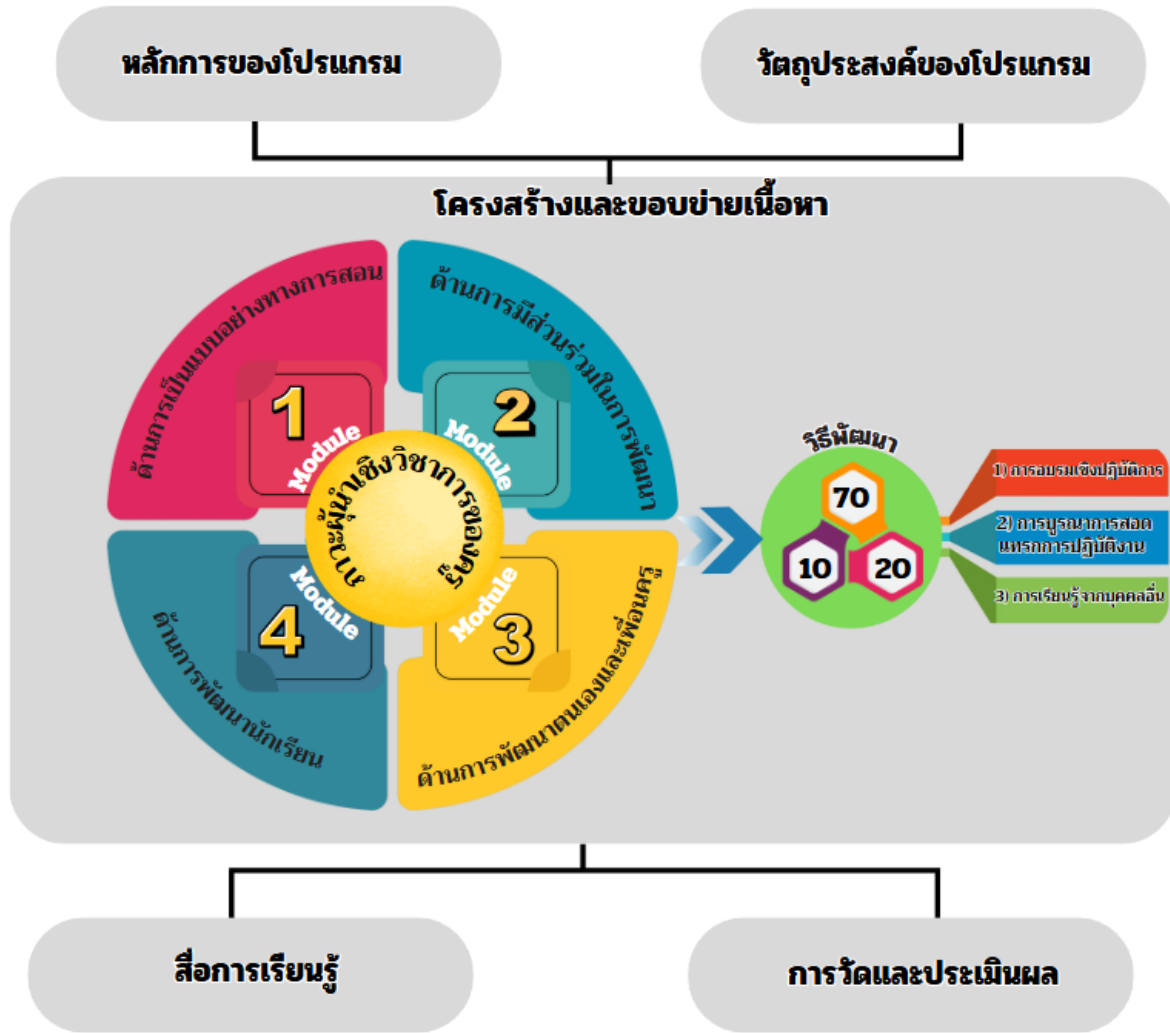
หลักการของโปรแกรม

วัตถุประสงค์ของโปรแกรม

โครงสร้างและขอบข่ายเนื้อหา

ด้านการเป็นแบบอย่างทางการสอน

Module 1

ด้านการมีส่วนร่วมในการพัฒนา

Module 2

ภาวะผู้นำเชิงวิชาการของครู

ด้านการพัฒนานักเรียน

Module 4

ด้านการพัฒนาตนเองและเพื่อนครู

Module 3

วิธีพัฒนา

70

10

20

1) การอบรมเชิงปฏิบัติการ

2) การบูรณาการสอดแทรกการปฏิบัติงาน

3) การเรียนรู้จากบุคคลอื่น

สื่อการเรียนรู้

การวัดและประเมินผล